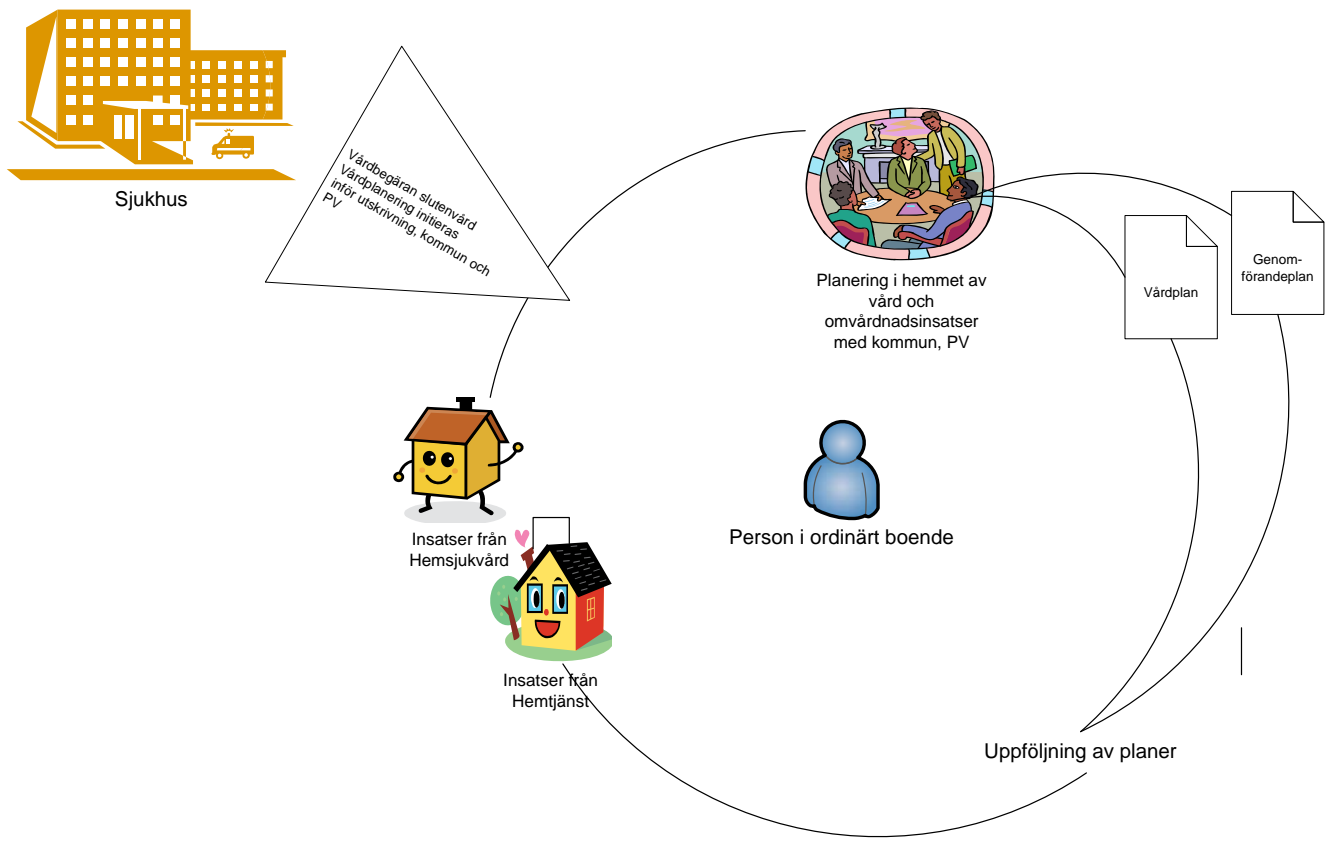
Sjukhus

Vårdbegäran slutenvård
Vårdplanering initieras
inför utskrivning, kommun och
PV

Planering i hemmet av vård och omvårdnadsinsatser med kommun, PV

Vårdplan

Genomförandeplan

Person i ordinärt boende

Insatser från Hemsjukvård

Insatser från Hemtjänst

Uppföljning av planer